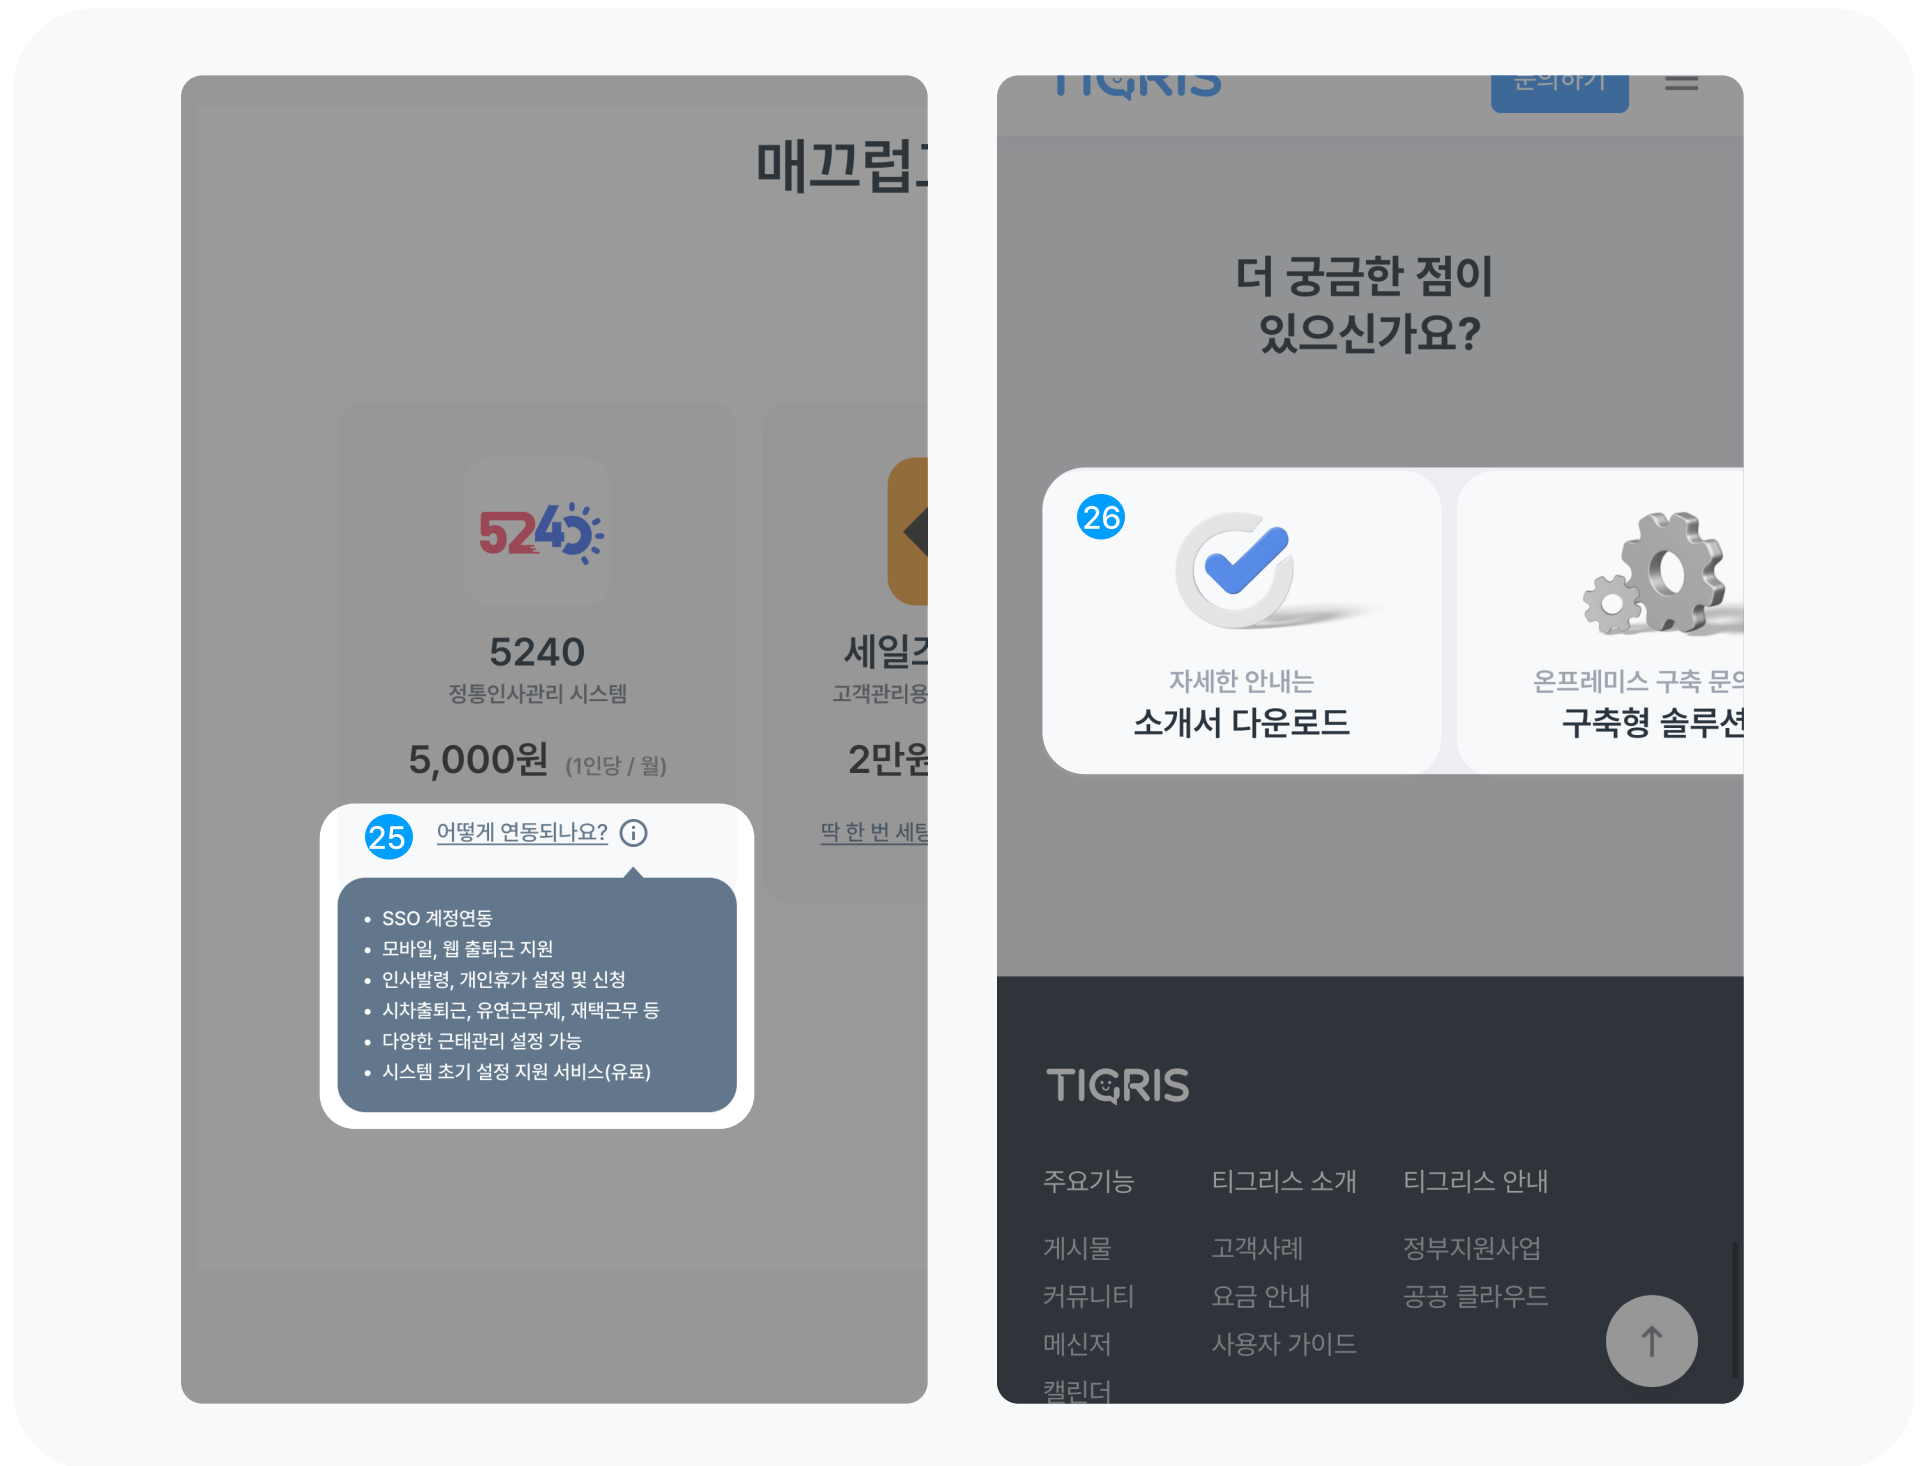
매끄럽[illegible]

5240

5240
정통인사관리 시스템
5,000원 (1인당 / 월)

25 어떻게 연동되나요? ⓘ

• SSO 계정연동
• 모바일, 웹 출퇴근 지원
• 인사발령, 개인휴가 설정 및 신청
• 시차출퇴근, 유연근무제, 재택근무 등
• 다양한 근태관리 설정 가능
• 시스템 초기 설정 지원 서비스(유료)

세일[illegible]
고객관리용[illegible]
2만원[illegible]
딱 한 번 세팅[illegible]

TIGRIS
문의하기

더 궁금한 점이 있으신가요?

26
자세한 안내는
소개서 다운로드

온프레미스 구축 문의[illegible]
구축형 솔루션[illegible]

TIGRIS

주요기능
게시물
커뮤니티
메신저
캘린더

티그리스 소개
고객사례
요금 안내
사용자 가이드

티그리스 안내
정부지원사업
공공 클라우드